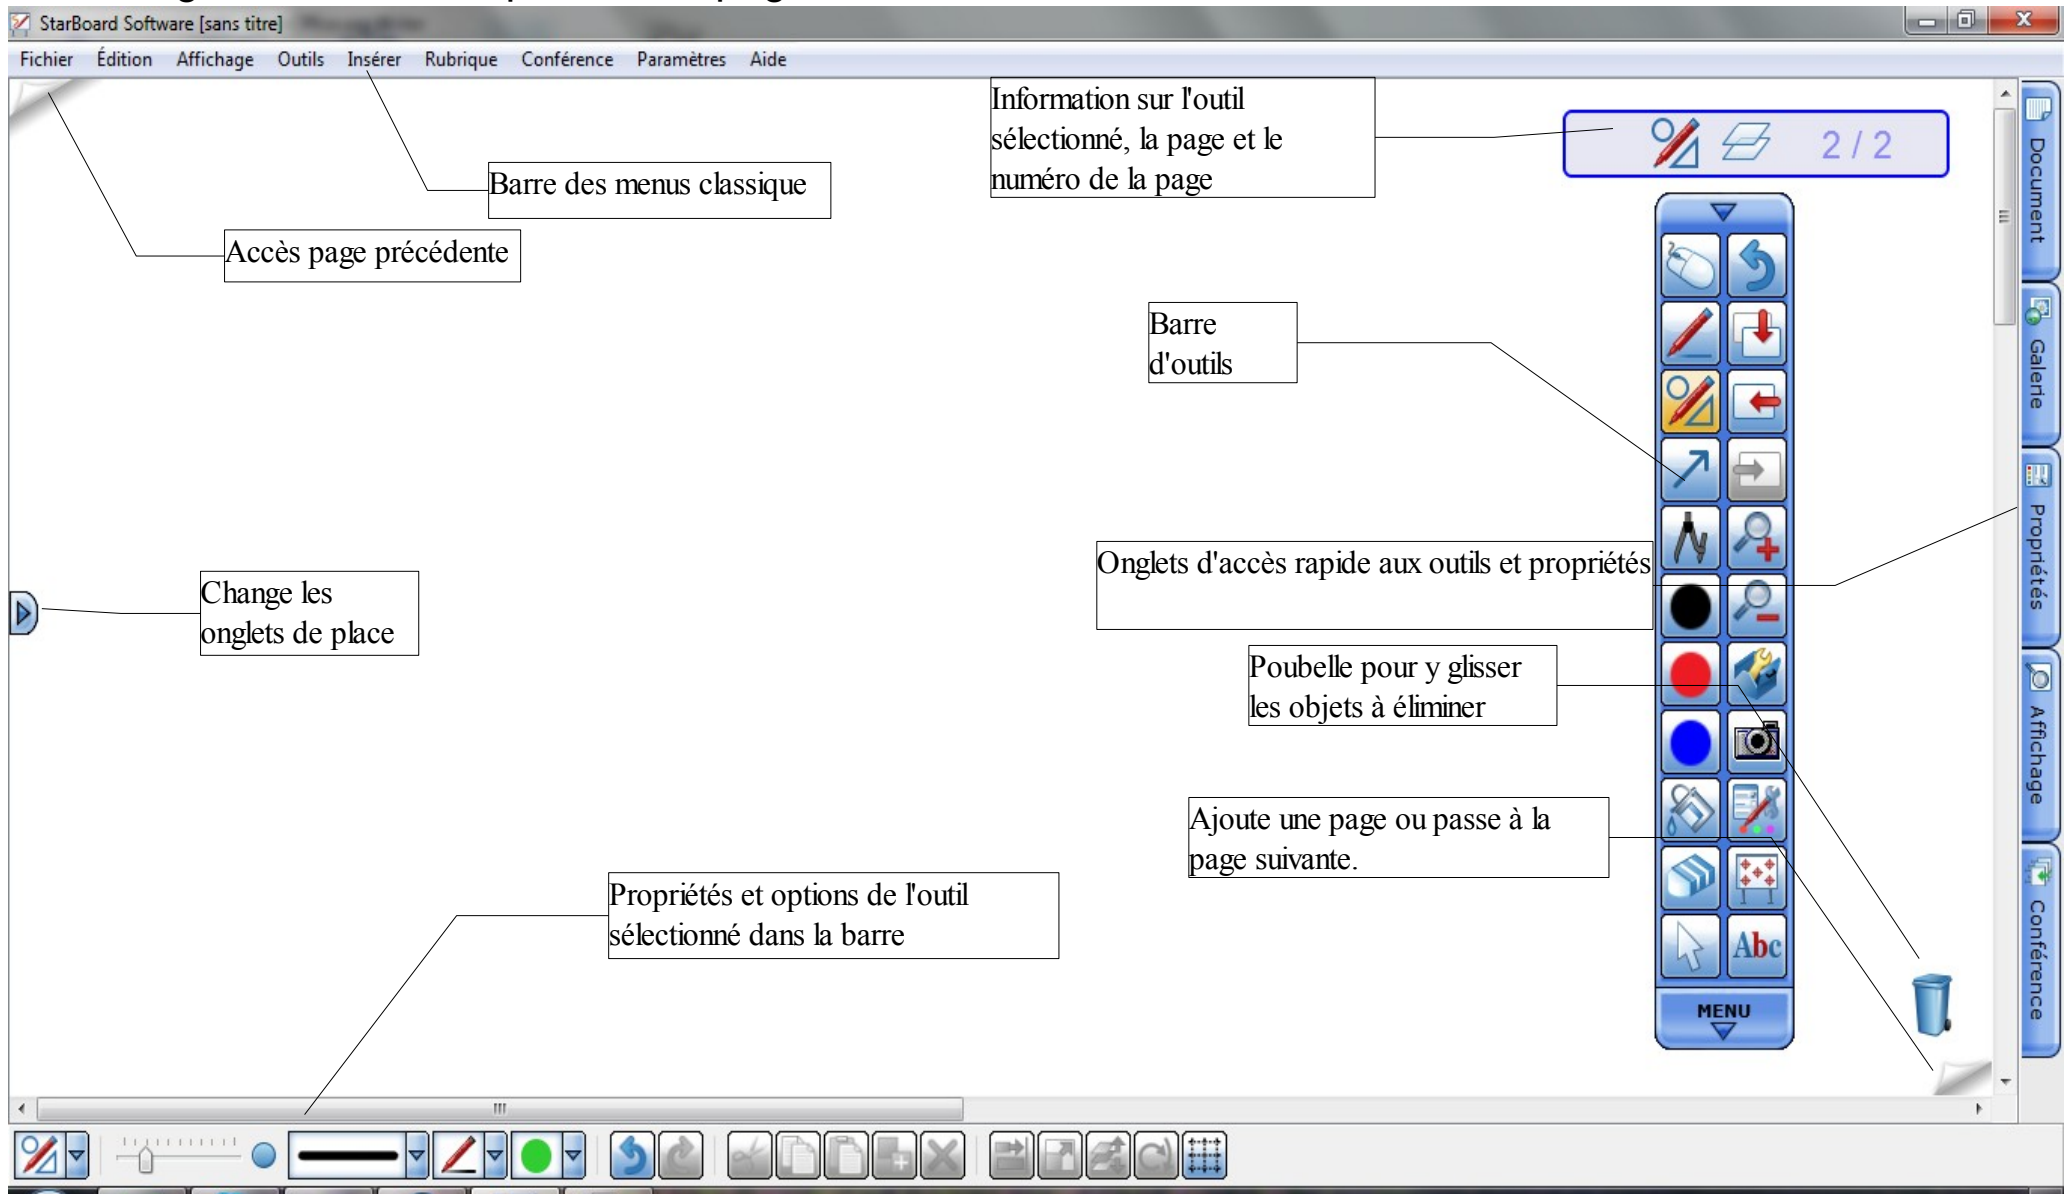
StarBoard Software [sans titre]

Fichier Édition Affichage Outils Insérer Rubrique Conférence Paramètres Aide

Information sur l'outil sélectionné, la page et le numéro de la page

2 / 2

Barre des menus classique

Accès page précédente

Document

Galerie

Barre d'outils

Propriétés

Onglets d'accès rapide aux outils et propriétés

Change les onglets de place

Poubelle pour y glisser les objets à éliminer

Affichage

Ajoute une page ou passe à la page suivante.

Abc

Conférence

Propriétés et options de l'outil sélectionné dans la barre

MENU